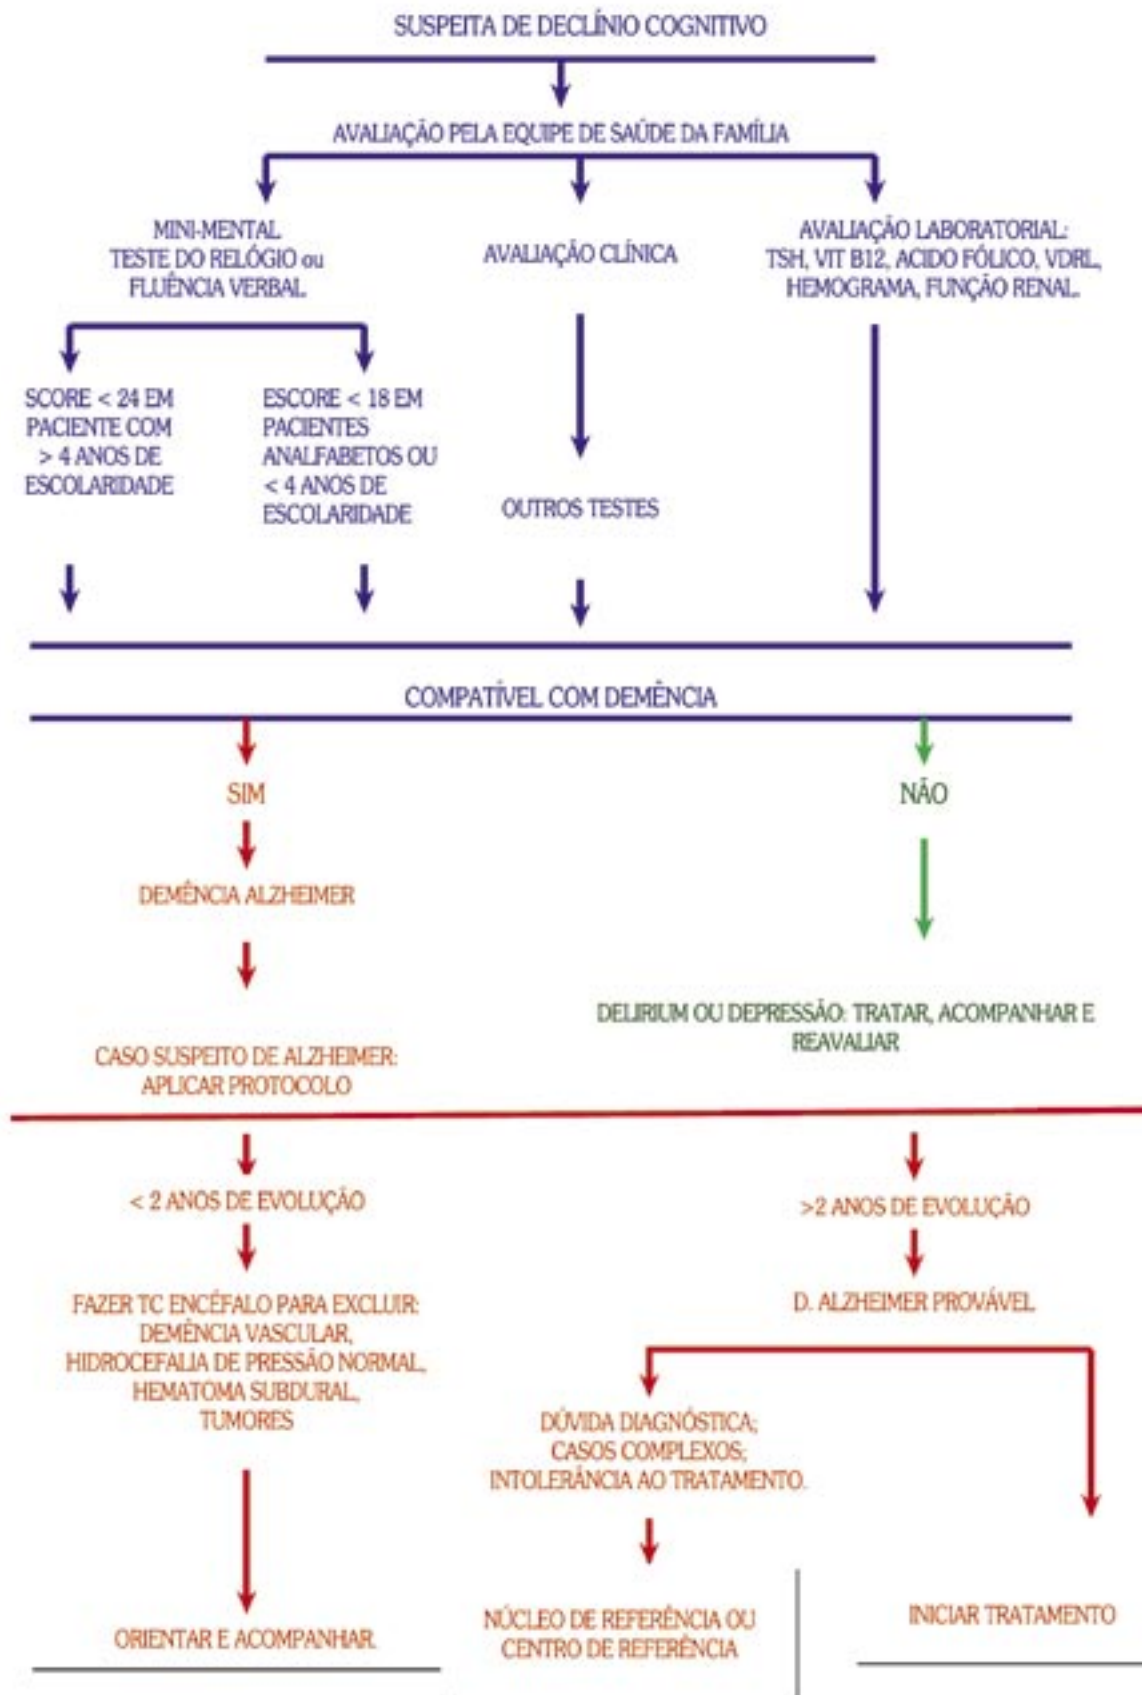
SUSPEITA DE DECLÍNIO COGNITIVO

AVALIAÇÃO PELA EQUIPE DE SAÚDE DA FAMÍLIA

MINI-MENTAL
TESTE DO RELÓGIO ou
FLUÊNCIA VERBAL

AVALIAÇÃO CLÍNICA

AVALIAÇÃO LABORATORIAL:
TSH, VIT B12, ACIDO FÓLICO, VDRL,
HEMOGRAMA, FUNÇÃO RENAL

SCORE < 24 EM PACIENTE COM > 4 ANOS DE ESCOLARIDADE

ESCORE < 18 EM PACIENTES ANALFABETOS OU < 4 ANOS DE ESCOLARIDADE

OUTROS TESTES

COMPATÍVEL COM DEMÊNCIA

SIM

NÃO

DEMÊNCIA ALZHEIMER

DELIRIUM OU DEPRESSÃO: TRATAR, ACOMPANHAR E REAVALIAR

CASO SUSPEITO DE ALZHEIMER:
APLICAR PROTOCOLO

< 2 ANOS DE EVOLUÇÃO

>2 ANOS DE EVOLUÇÃO

FAZER TC ENCÉFALO PARA EXCLUIR:
DEMÊNCIA VASCULAR,
HIDROCEFALIA DE PRESSÃO NORMAL,
HEMATOMA SUBDURAL,
TUMORES

D. ALZHEIMER PROVÁVEL

DÚVIDA DIAGNÓSTICA;
CASOS COMPLEXOS;
INTOLERÂNCIA AO TRATAMENTO.

ORIENTAR E ACOMPANHAR

NÚCLEO DE REFERÊNCIA OU CENTRO DE REFERÊNCIA

INICIAR TRATAMENTO